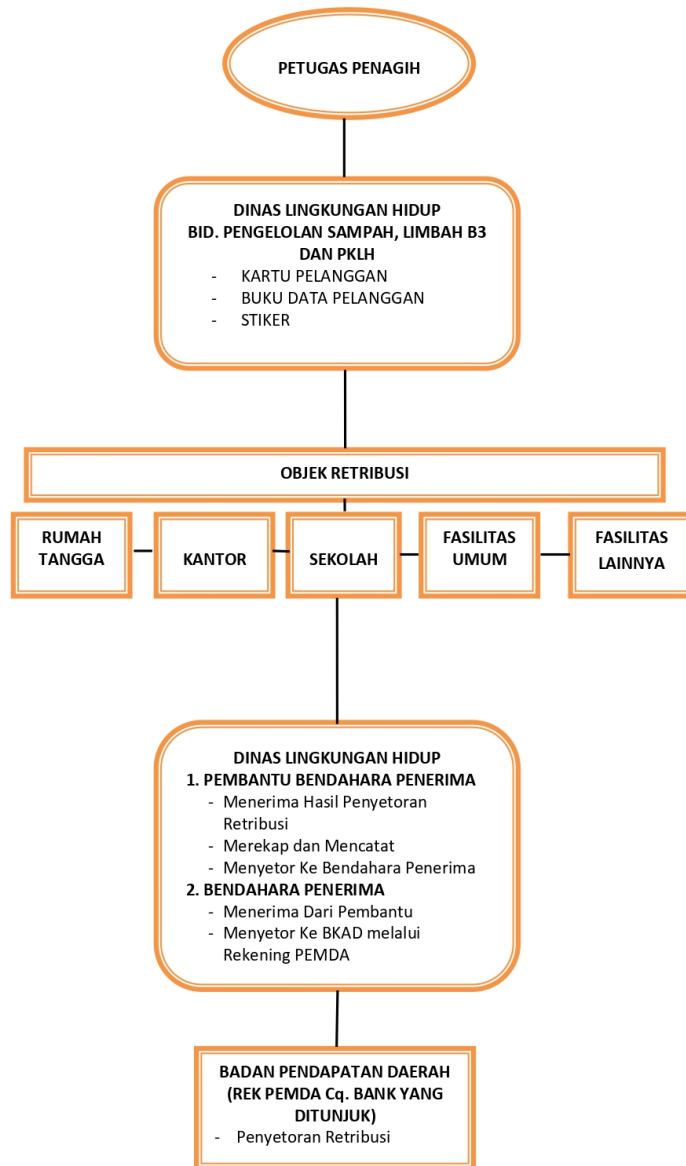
PETUGAS PENAGIH

DINAS LINGKUNGAN HIDUP
BID. PENGELOLAN SAMPAH, LIMBAH B3 DAN PKLH
- KARTU PELANGGAN
- BUKU DATA PELANGGAN
- STIKER

OBJEK RETRIBUSI

RUMAH TANGGA

KANTOR

SEKOLAH

FASILITAS UMUM

FASILITAS LAINNYA

DINAS LINGKUNGAN HIDUP
1. PEMBANTU BENDAHARA PENERIMA
- Menerima Hasil Penyetoran Retribusi
- Merekap dan Mencatat
- Menyetor Ke Bendahara Penerima
2. BENDAHARA PENERIMA
- Menerima Dari Pembantu
- Menyetor Ke BKAD melalui Rekening PEMDA

BADAN PENDAPATAN DAERAH
(REK PEMDA Cq. BANK YANG DITUNJUK)
- Penyetoran Retribusi